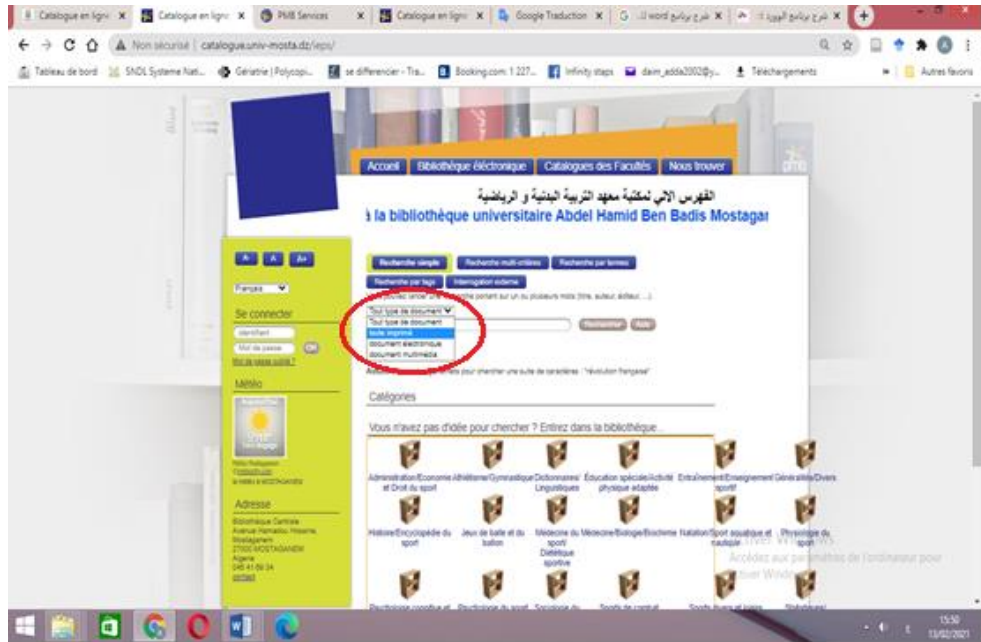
Catalogue en ligne | Catalogue en ligne | PMB Services | Catalogue en ligne | Google Traduction | word شرح برنامج | شرح برنامج الوورد

Non sécurisé | catalogue.univ-mosta.dz/ieps/

Tableau de bord | SNDL Systeme Nati... | Gériatrie | Polycopi... | se differencier - Tra... | Booking.com: 1 227... | Infinity steps | daim_adda2002@y... | Téléchargements | Autres favoris

Accueil | Bibliothèque électronique | Catalogues des Facultés | Nous trouver

الفهرس الآلي لمكتبة معهد التربية البدنية و الرياضية
à la bibliothèque universitaire Abdel Hamid Ben Badis Mostagan

A- A A+

Français

Se connecter
Identifiant
Mot de passe OK
Mot de passe oublié ?

Météo

Adresse
Bibliothèque Centrale
Avenue Hamadou Hossine
Mostaganem
27000 MOSTAGANEM
Algerie
045 41 69 34
contact

Recherche simple | Recherche multi-critères | Recherche par termes
Recherche par tags | Interrogation externe
Vous pouvez lancer une recherche portant sur un ou plusieurs mots (titre, auteur, éditeur, ...)

Tout type de document
Tout type de document
texte imprimé
document électronique
document multimédia

Rechercher | Aide

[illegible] pour chercher une suite de caractères : "révolution française"

Catégories

Vous n'avez pas d'idée pour chercher ? Entrez dans la bibliothèque...

Administration/Economie et Droit du sport | Athlétisme/Gymnastique | Dictionnaires/ Linguistiques | Education spéciale/Activité physique adaptée | Entraînement/Enseignement sportif | Généralités/Divers

Histoire/Encyclopédie du sport | Jeux de balle et du ballon | Médecine du sport/ Diététique sportive | Médecine/Biologie/Biochimie | Natation/Sport aquatique et nautique | Physiologie du sport

Psychologie cognitive et | Psychologie du sport | Sociologie du | Sports de combat | Sports divers et loisirs | Statistiques/

Activer Windows
Accédez aux paramètres de l'ordinateur pour activer Windows.

15:50
13/02/2021